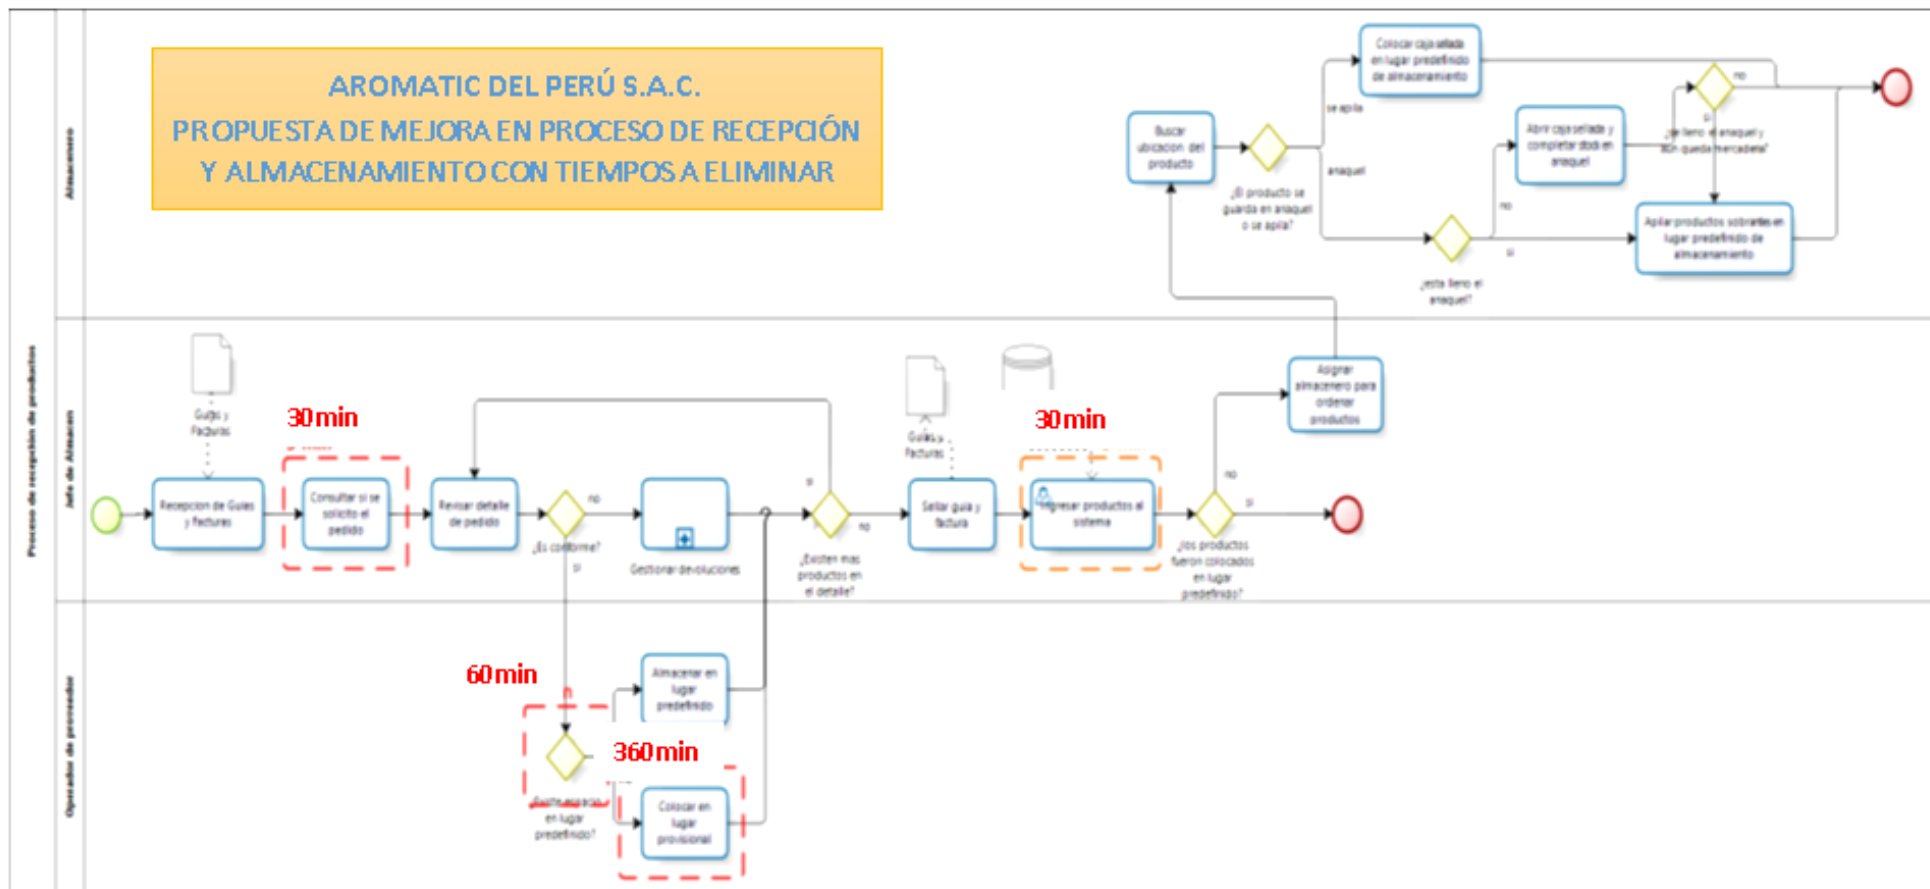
AROMATIC DEL PERÚ S.A.C.
PROPUESTA DE MEJORA EN PROCESO DE RECEPCIÓN Y ALMACENAMIENTO CON TIEMPOS A ELIMINAR

Proceso de recepción de productos

Almacenero

Jefe de Almacen

Operador de proveedor

Buscar ubicacion del producto

¿El producto se guarda en anaquel o se apila?

se apila

anaquel

Colocar caja sellada en lugar predefinido de almacenamiento

Abrir caja sellada y completar stock en anaquel

¿esta lleno el anaquel?

no

si

¿se lleno el anaquel y aún queda mercadería?

no

si

Apilar productos sobrantes en lugar predefinido de almacenamiento

Guías y Facturas

30 min

Recepcion de Guias y Facturas

Consultar si se solicito el pedido

Revisar detalle de pedido

¿Es conforme?

no

si

Gestionar devoluciones

si

¿Existen mas productos en el detalle?

no

Guías y Facturas

Sellar guía y factura

30 min

Ingresar productos al sistema

¿los productos fueron colocados en lugar predefinido?

no

si

Asignar almacenero para ordenar productos

60 min

Almacenar en lugar predefinido

360 min

¿Existe espacio en lugar predefinido?

Colocar en lugar provisional